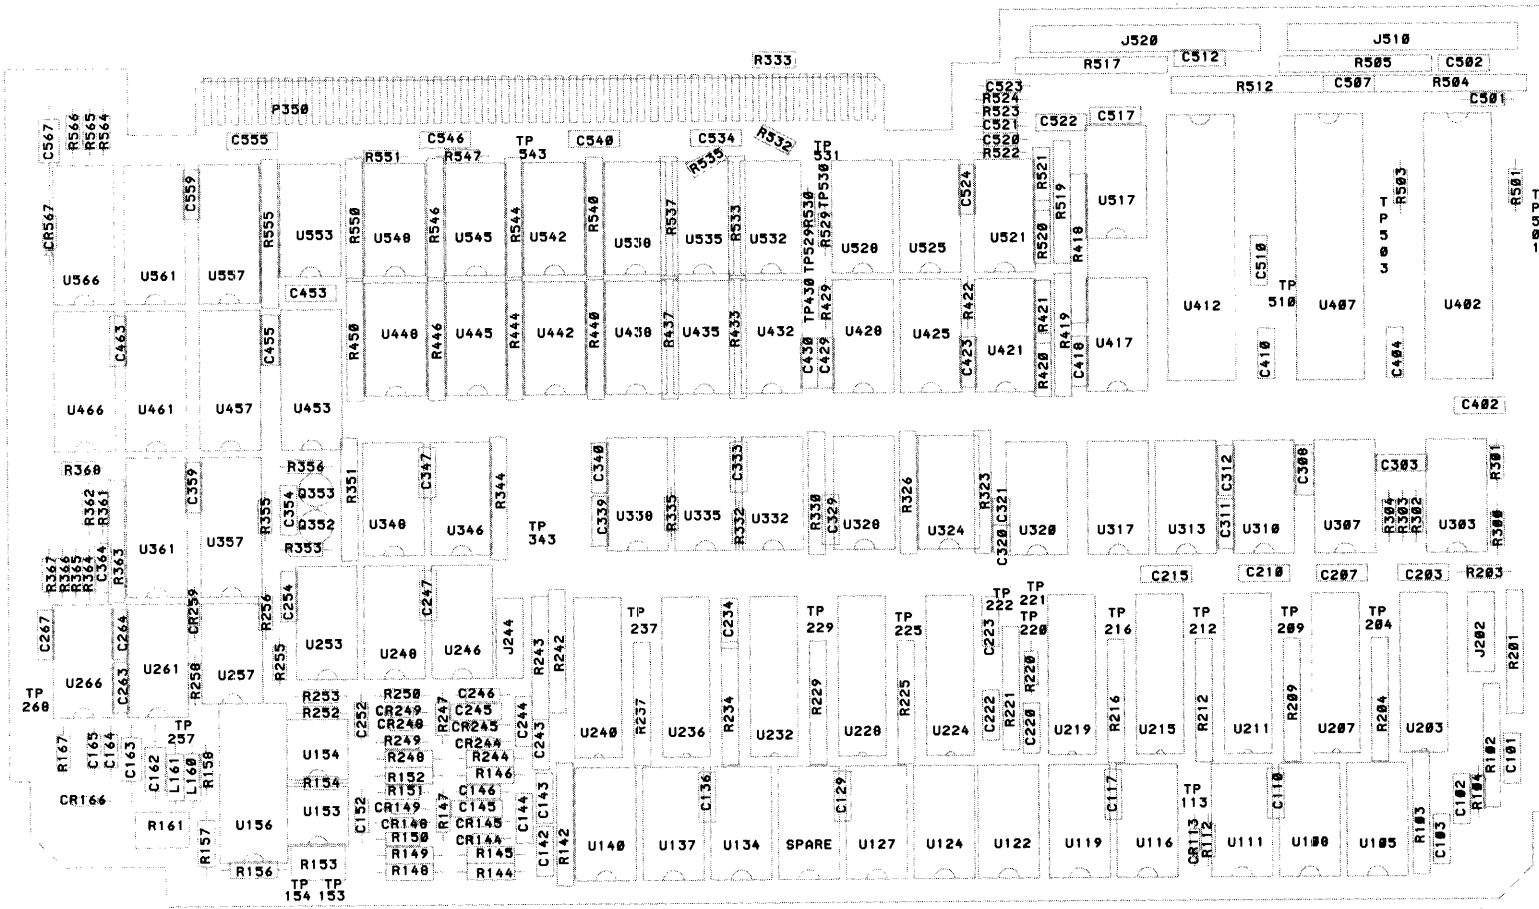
J520
J510
R333
R517
C512
R505
C502
C523
R524
R512
C507
R504
C501
R523
C521
C522
C517
C520
R522
P350
C567
R566
R565
R564
C555
C546
TP 543
C540
C534
R532
TP 531
R551
R547
R535
R521
R519
U517
R501
TP501
R503
TP503
C559
R555
U553
R550
U540
R546
U545
R544
U542
R540
U538
R537
U535
R533
U532
TP529
R530
R529
TP530
U528
U525
C524
U521
R520
R418
CR567
U566
U561
U557
C453
C510
TP 510
U412
U407
U402
C463
C455
U453
R450
U440
R446
U445
R444
U442
R440
U438
R437
U435
R433
U432
TP430
R429
C430
C429
U428
U425
R422
C423
U421
R421
R419
R420
C418
U417
C410
C404
U466
U461
U457
C402
R360
C359
R356
Q353
Q352
C354
R355
R351
C347
U348
U346
R344
TP 343
C340
C339
U338
R335
U335
C333
R332
U332
R330
C329
U328
R326
U324
R323
C321
C320
U320
U317
U313
C312
C311
U310
C308
U307
C303
R304
R303
R302
U303
R301
R300
R362
R361
R367
R366
R365
R364
C364
R363
U361
U357
R353
C215
C210
C207
C203
R203
C267
C264
CR259
R256
C254
U253
C247
U248
U246
J244
R243
R242
TP 237
C234
TP 229
TP 225
TP 222
TP 221
TP 220
C223
R220
TP 216
TP 212
TP 209
TP 204
J202
R201
U266
U261
C263
R250
U257
R255
TP 260
R253
R252
C252
R250
CR249
CR248
C246
C245
CR245
R247
C244
C243
U240
R237
U236
R234
U232
R229
U228
R225
U224
C222
R221
C220
U219
R216
U215
R212
U211
R209
U207
R204
U203
TP 257
R167
C165
C164
C163
C162
L161
L160
R158
CR166
U154
R249
R248
R154
R152
R151
CR149
CR148
R150
R149
R148
CR244
R244
R146
C146
C145
CR145
CR144
R145
R144
R147
C152
U153
C144
C143
C142
R142
U140
U137
C136
U134
SPARE
C129
U127
U124
U122
U119
C117
U116
TP 113
CR113
R112
U111
C110
U108
R103
C103
U105
C102
R104
R102
C101
R161
U156
R157
R156
R153
TP 154
TP 153